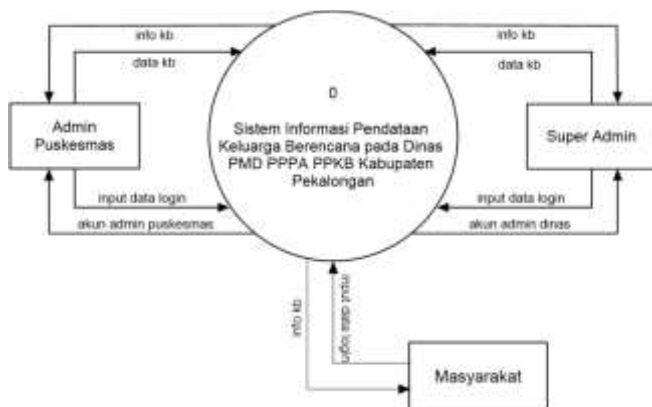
info kb

data kb

info kb

data kb

0

Sistem Informasi Pendataan Keluarga Berencana pada Dinas PMD PPPA PPKB Kabupaten Pekalongan

Admin Puskesmas

Super Admin

input data login

akun admin puskesmas

input data login

akun admin dinas

info kb

input data login

Masyarakat